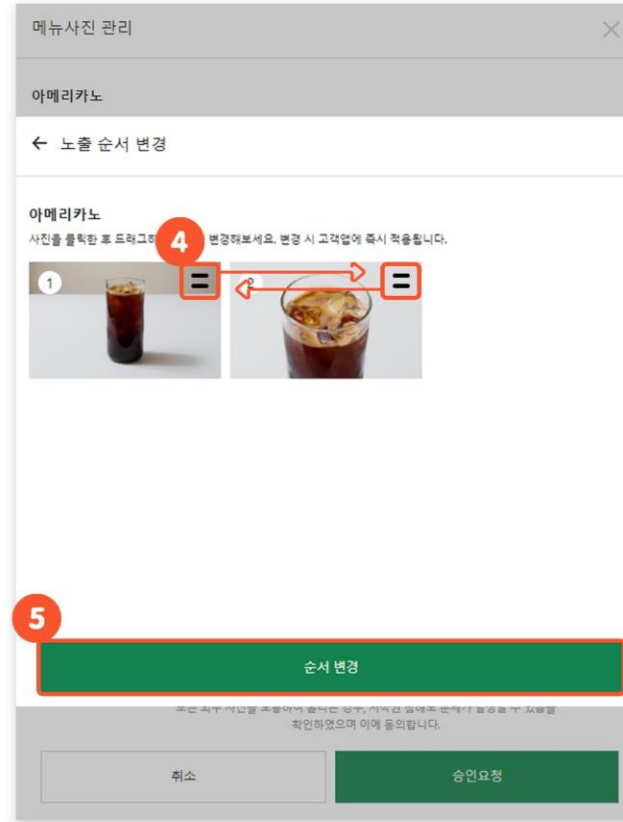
메뉴사진 관리

아메리카노

← 노출 순서 변경

아메리카노

사진을 클릭한 후 드래그하 4 변경해보세요. 변경 시 고객앱에 즉시 적용됩니다.

1

2

5

순서 변경

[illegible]

확인하였으며 이에 동의합니다.

취소

승인요청